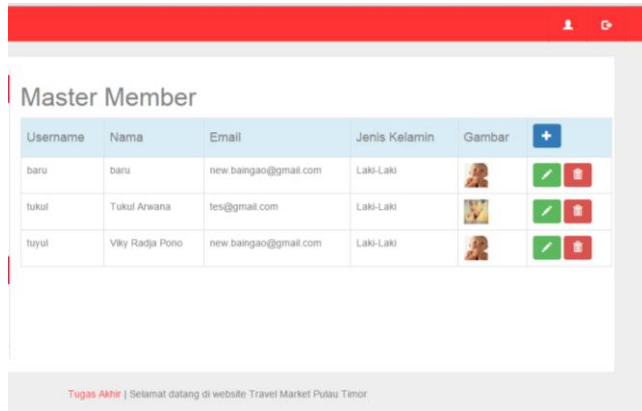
Master Member

| Username | Nama | Email | Jenis Kelamin | Gambar | + |
|---|---|---|---|---|---|
| baru | baru | new.baingao@gmail.com | Laki-Laki | | |
| tukul | Tukul Arwana | tes@gmail.com | Laki-Laki | | |
| tuyul | Viky Radja Pono | new.baingao@gmail.com | Laki-Laki | | |

Tugas Akhir | Selamat datang di website Travel Market Pulau Timor